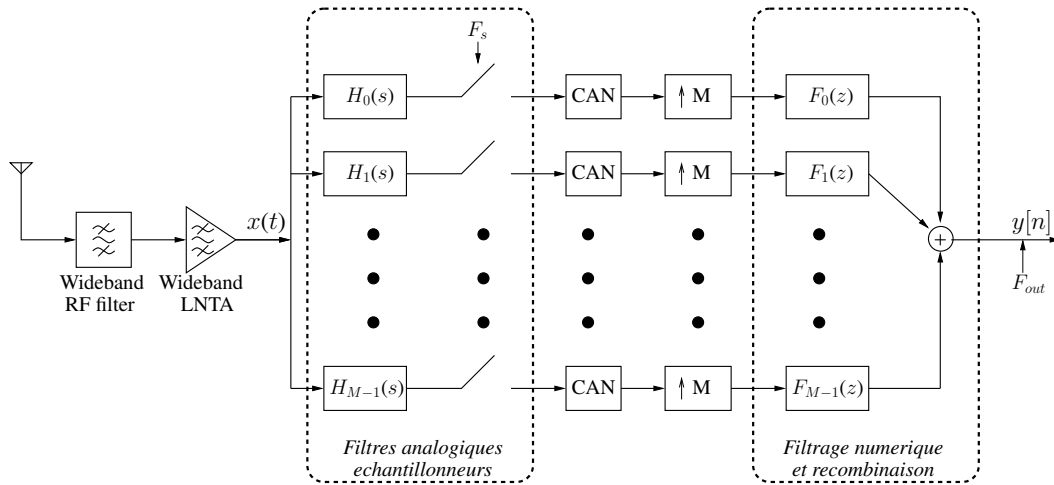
$F_s$

$H_0(s)$

$H_1(s)$

$H_{M-1}(s)$

CAN

CAN

CAN

$\uparrow$ M

$\uparrow$ M

$\uparrow$ M

$F_0(z)$

$F_1(z)$

$F_{M-1}(z)$

$+$

$y[n]$

$F_{out}$

$x(t)$

Wideband RF filter

Wideband LNTA

Filtres analogiques echantillonneurs

Filtrage numerique et recombinaison